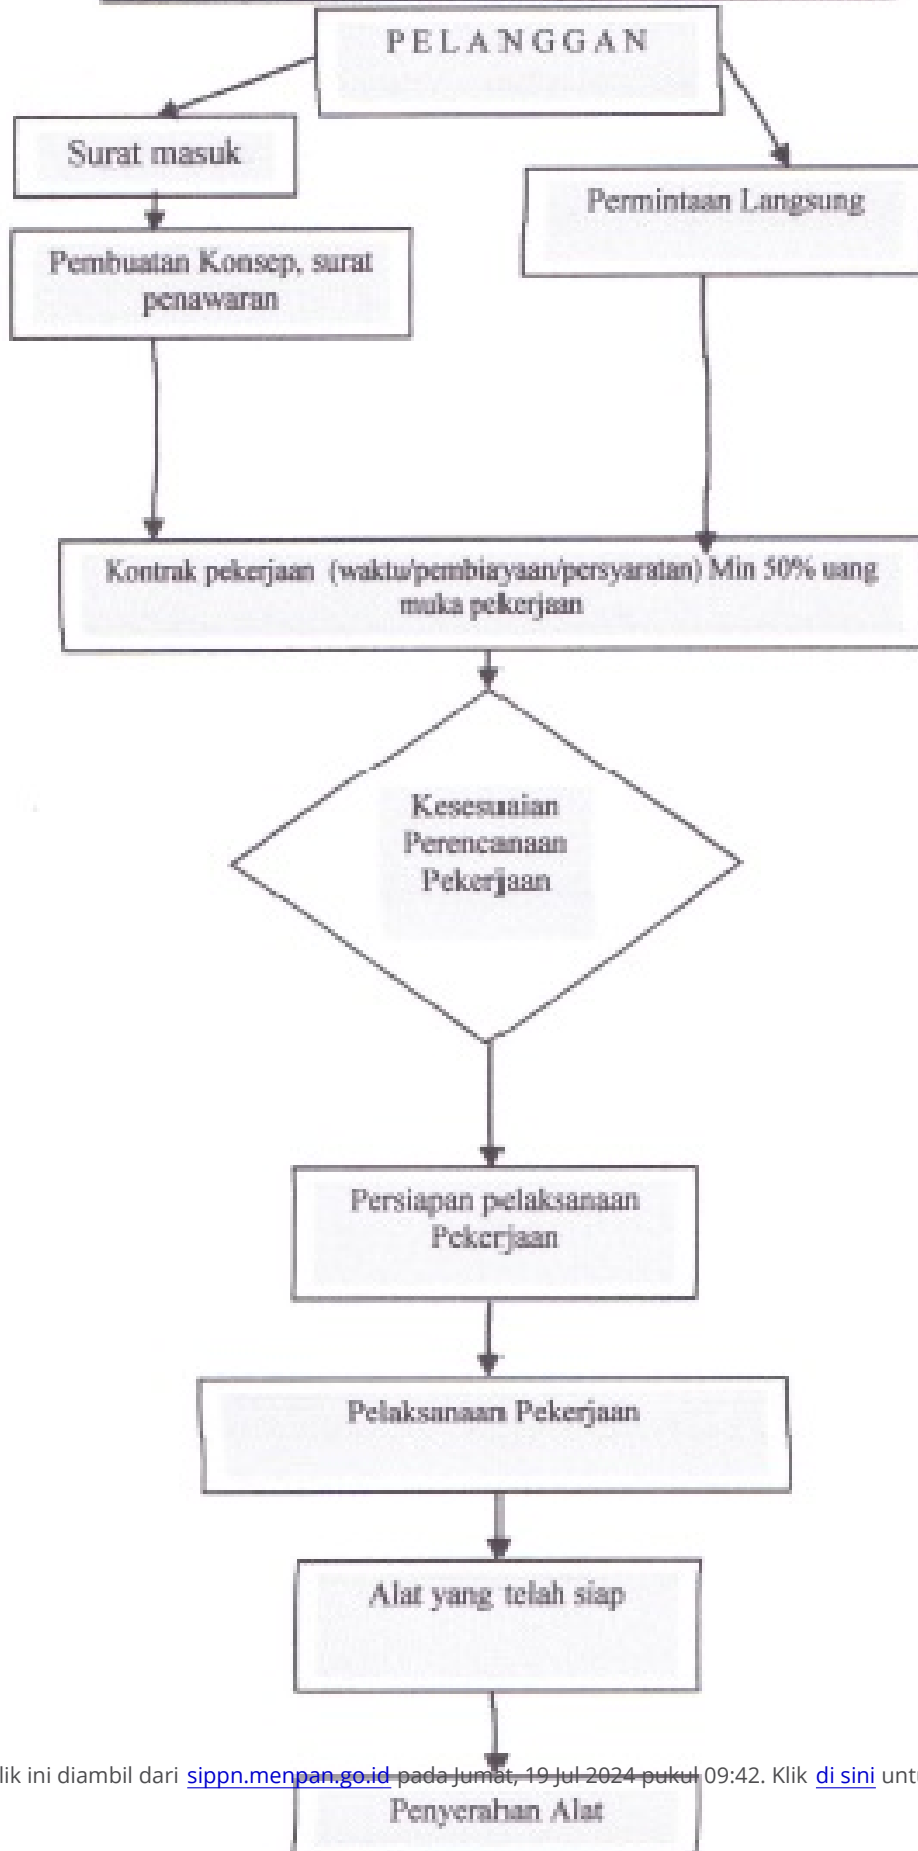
PELANGGAN

Surat masuk

Permintaan Langsung

Pembuatan Konsep, surat penawaran

Kontrak pekerjaan (waktu/pembiayaan/persyaratan) Min 50% uang muka pekerjaan

Kesesuaian Perencanaan Pekerjaan

Persiapan pelaksanaan Pekerjaan

Pelaksanaan Pekerjaan

Alat yang telah siap

lik ini diambil dari sippn.menpan.go.id pada Jumat, 19 Jul 2024 pukul 09:42. Klik di sini unt

Penyerahan Alat